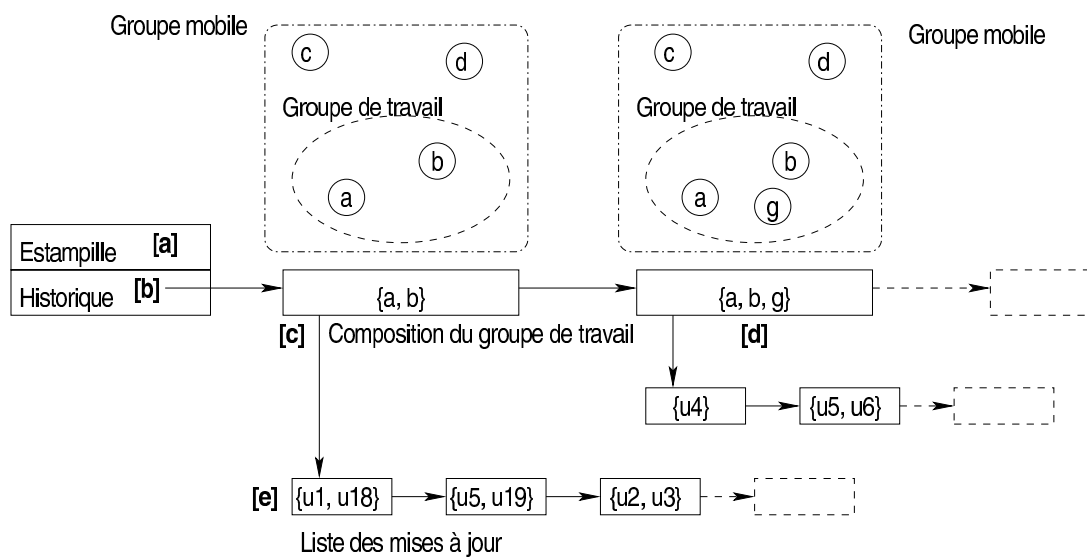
Groupe mobile

c

d

Groupe de travail

b

a

c

d

Groupe mobile

Groupe de travail

b

a

g

Estampille [a]

Historique [b]

{a, b}

{a, b, g}

[c] Composition du groupe de travail

[d]

{u4}

{u5, u6}

[e] {u1, u18}

{u5, u19}

{u2, u3}

Liste des mises à jour